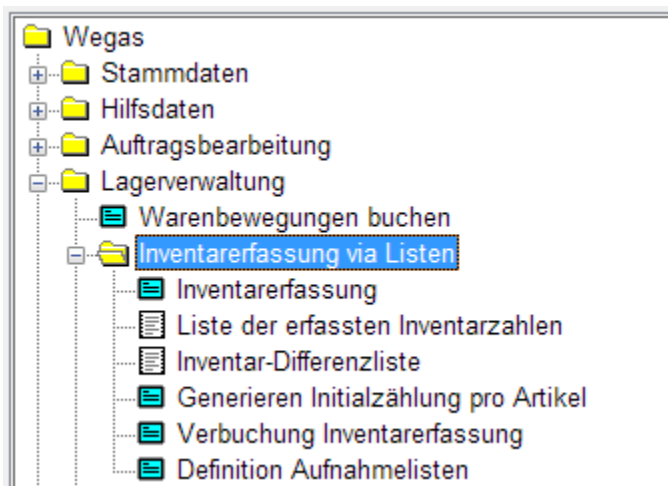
Wegas
Stammdaten
Hilfsdaten
Auftragsbearbeitung
Lagerverwaltung
Warenbewegungen buchen
Inventarerfassung via Listen
Inventarerfassung
Liste der erfassten Inventarzahlen
Inventar-Differenzliste
Generieren Initialzählung pro Artikel
Verbuchung Inventarerfassung
Definition Aufnahmelisten